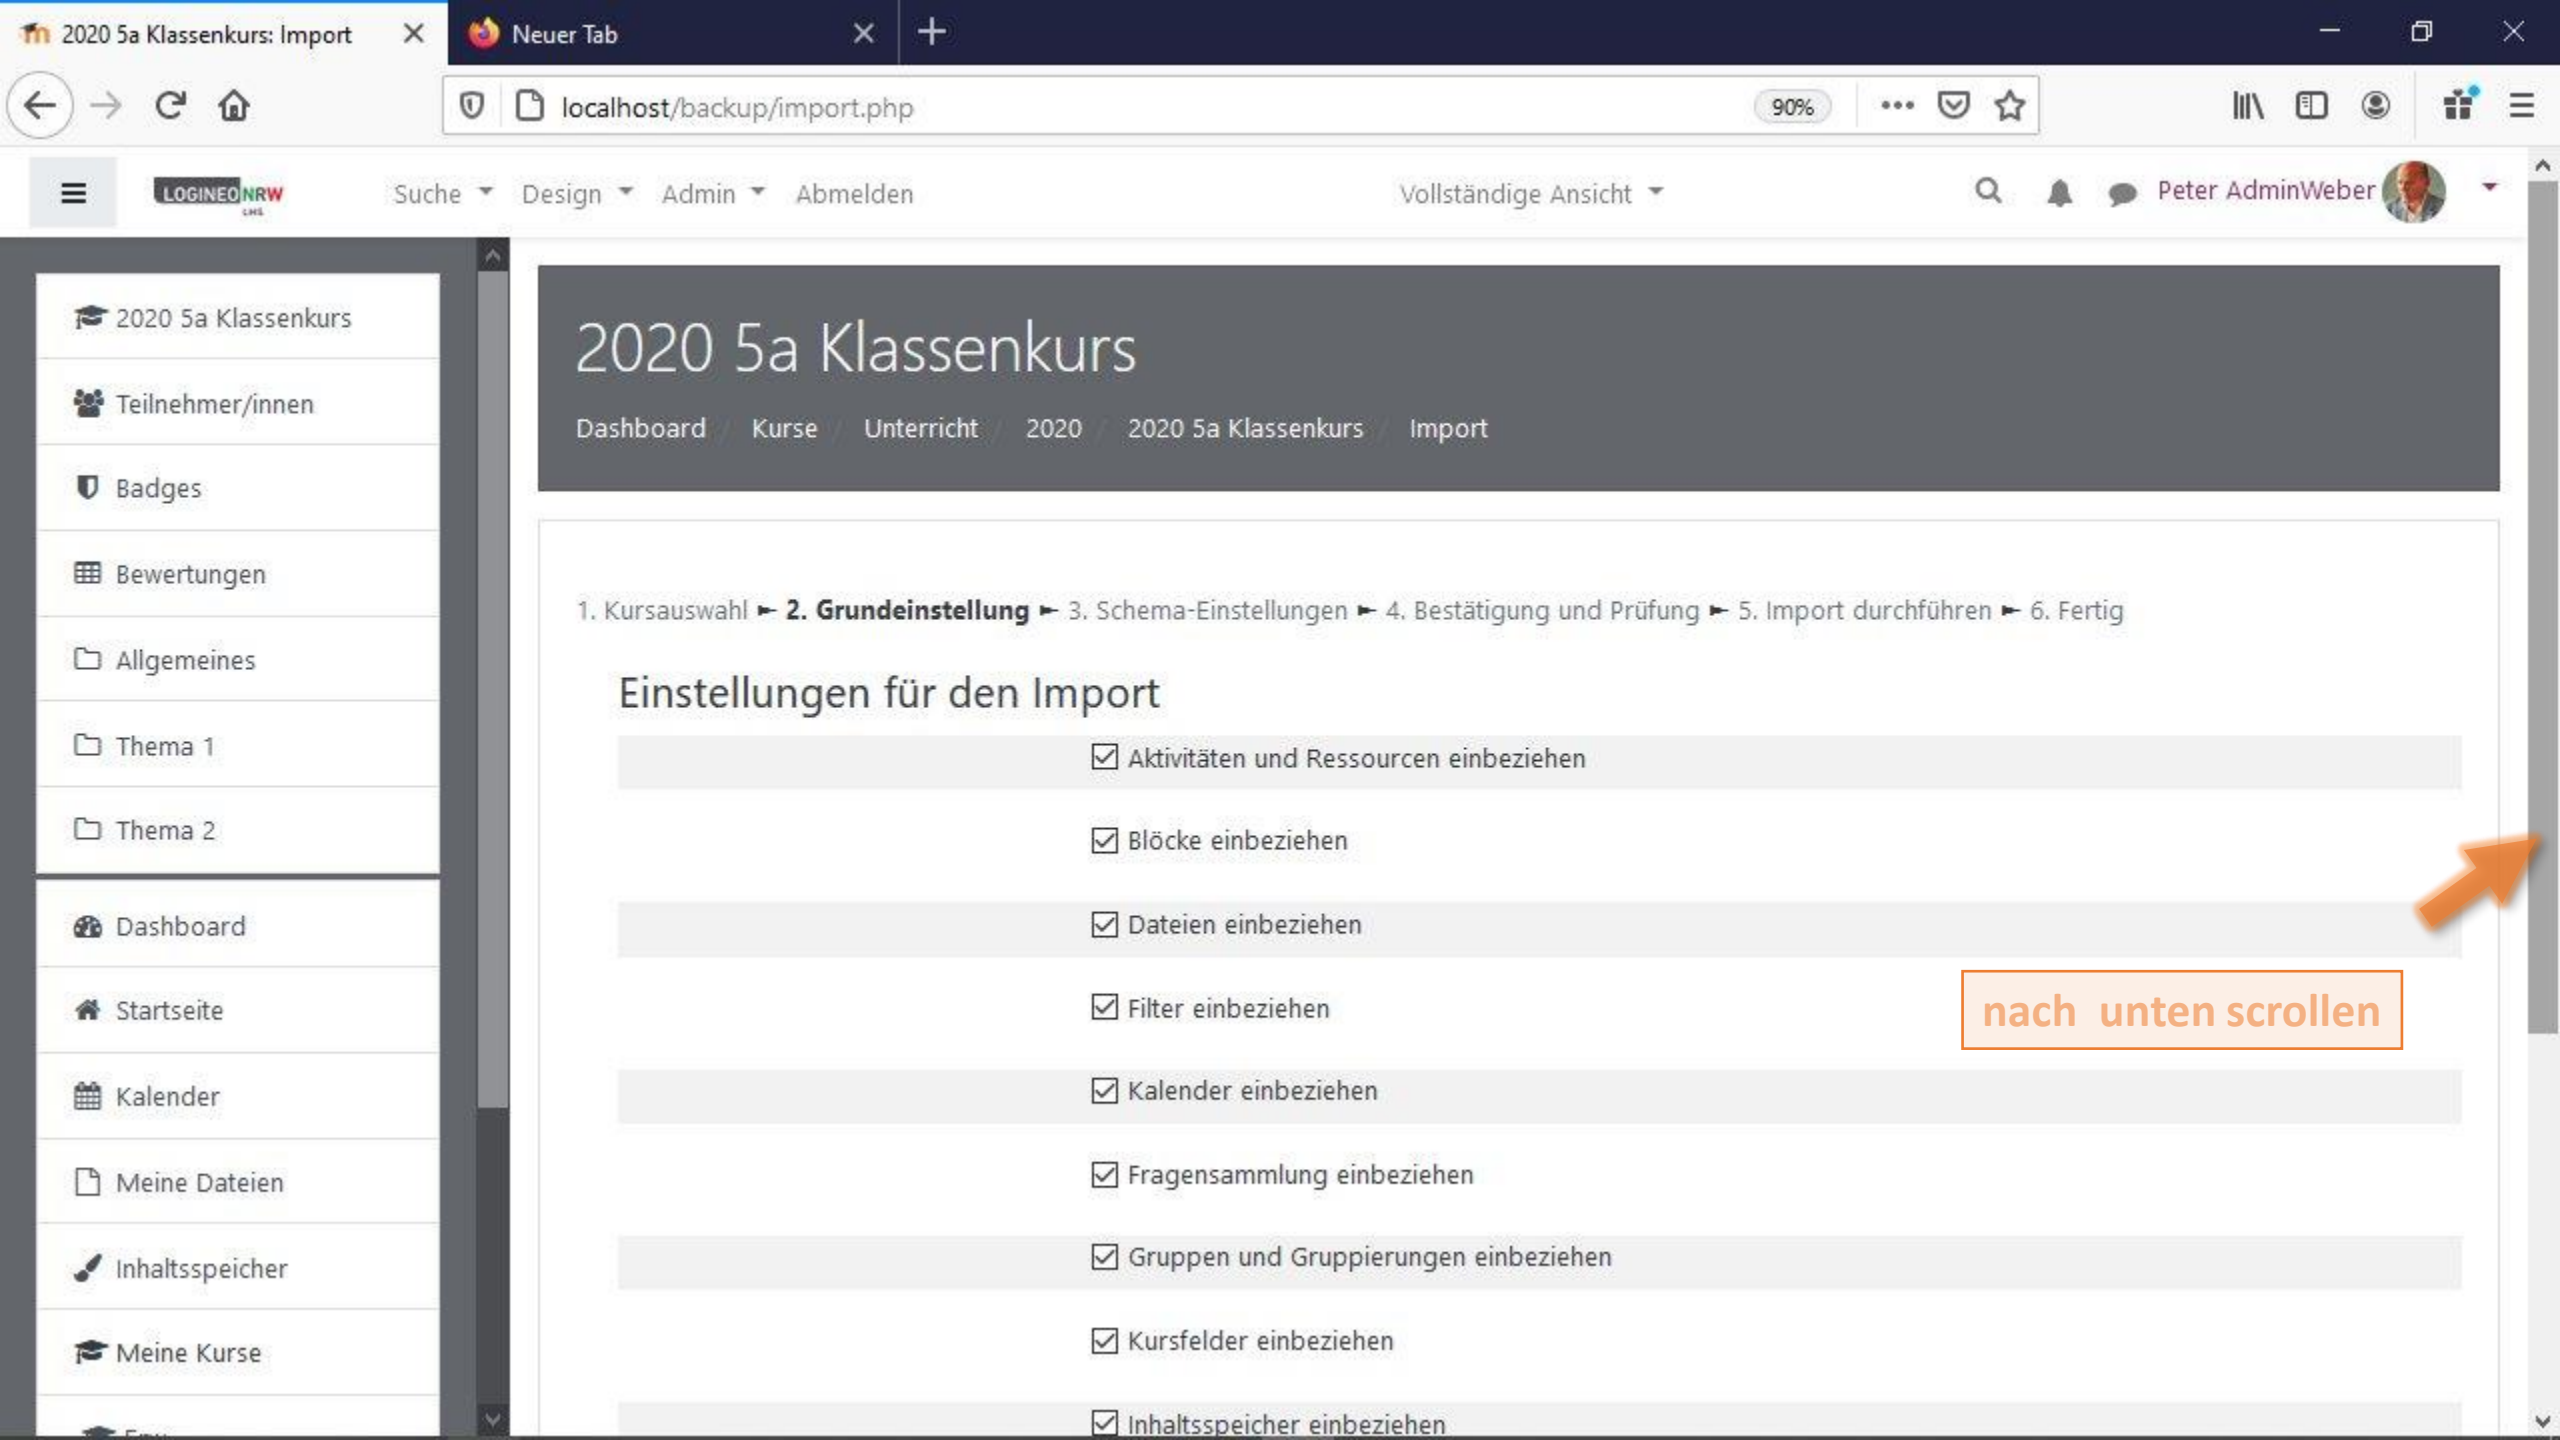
2020 5a Klassenkurs: Import
Neuer Tab

localhost/backup/import.php
90%

LOGINEO NRW LMS
Suche Design Admin Abmelden
Vollständige Ansicht
Peter AdminWeber

2020 5a Klassenkurs
Teilnehmer/innen
Badges
Bewertungen
Allgemeines
Thema 1
Thema 2
Dashboard
Startseite
Kalender
Meine Dateien
Inhaltsspeicher
Meine Kurse

2020 5a Klassenkurs
Dashboard / Kurse / Unterricht / 2020 / 2020 5a Klassenkurs / Import

1. Kursauswahl ► **2. Grundeinstellung** ► 3. Schema-Einstellungen ► 4. Bestätigung und Prüfung ► 5. Import durchführen ► 6. Fertig

Einstellungen für den Import

Aktivitäten und Ressourcen einbeziehen
Blöcke einbeziehen
Dateien einbeziehen
Filter einbeziehen
Kalender einbeziehen
Fragensammlung einbeziehen
Gruppen und Gruppierungen einbeziehen
Kursfelder einbeziehen
Inhaltsspeicher einbeziehen

nach unten scrollen